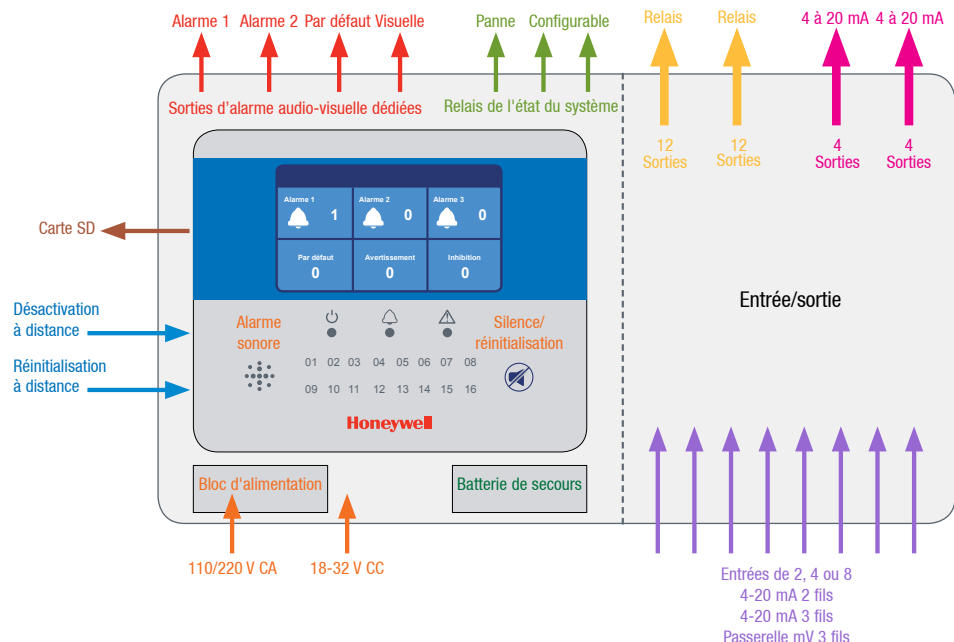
Alarme 1 Alarme 2 Par défaut Visuelle

Sorties d'alarme audio-visuelle dédiées

Panne Configurable

Relais de l'état du système

Relais Relais

12 Sorties 12 Sorties

4 à 20 mA 4 à 20 mA

4 Sorties 4 Sorties

Carte SD

Alarme 1 1
Alarme 2 0
Alarme 3 0
Par défaut 0
Avertissement 0
Inhibition 0

Désactivation à distance

Réinitialisation à distance

Alarme sonore

Silence/ réinitialisation

01 02 03 04 05 06 07 08
09 10 11 12 13 14 15 16

Honeywell

Entrée/sortie

Bloc d'alimentation

Batterie de secours

110/220 V CA

18-32 V CC

Entrées de 2, 4 ou 8
4-20 mA 2 fils
4-20 mA 3 fils
Passerelle mV 3 fils